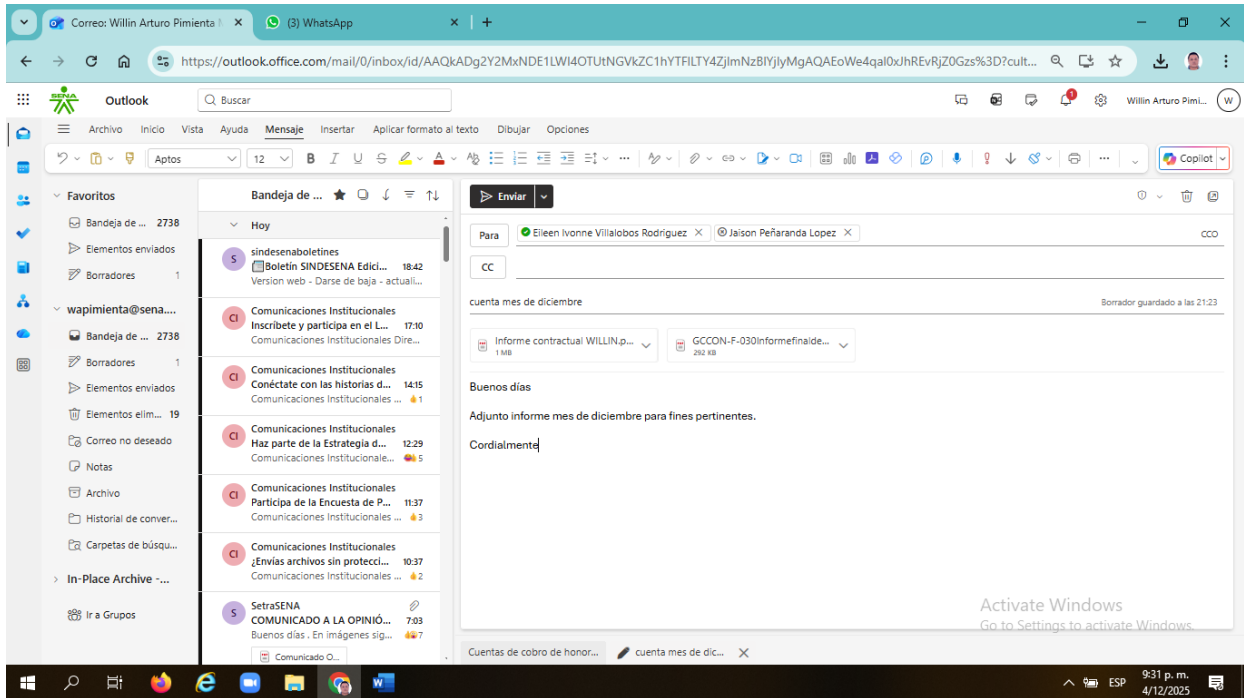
Correo: Willin Arturo Pimienta | ×
(3) WhatsApp ×
+

https://outlook.office.com/mail/0/inbox/id/AAQkADg2Y2MxNDE1LWI4OTUtNGVkZC1hYTFILTY4ZjlmNzBlYjlyMgAQAEoWe4qal0xJhREvRjZ0Gzs%3D?cult...

SENA Outlook
Buscar
Willin Arturo Pimi... W

Archivo Inicio Vista Ayuda Mensaje Insertar Aplicar formato al texto Dibujar Opciones

Aptos 12 Copilot

Favoritos
Bandeja de ... 2738
Elementos enviados
Borradores 1
wapimienta@sena....
Bandeja de ... 2738
Borradores 1
Elementos enviados
Elementos elim... 19
Correo no deseado
Notas
Archivo
Historial de conver...
Carpetas de búsqu...
In-Place Archive -...
Ir a Grupos

Bandeja de ...
Hoy

S sindesenaboletines
Boletín SINDESENA Edici... 18:42
Version web - Darse de baja - actuali...

CI Comunicaciones Institucionales
Inscríbete y participa en el L... 17:10
Comunicaciones Institucionales Dire...

CI Comunicaciones Institucionales
Conéctate con las historias d... 14:15
Comunicaciones Institucionales ... 1

CI Comunicaciones Institucionales
Haz parte de la Estrategia d... 12:29
Comunicaciones Institucionale... 5

CI Comunicaciones Institucionales
Participa de la Encuesta de P... 11:37
Comunicaciones Institucionales ... 3

CI Comunicaciones Institucionales
¿Envías archivos sin protecci... 10:37
Comunicaciones Institucionales ... 2

S SetraSENA
COMUNICADO A LA OPINIÓ... 7:03
Buenos días . En imágenes sig... 7
Comunicado O...

Enviar

Para Eileen Ivonne Villalobos Rodriguez × Jaison Peñaranda Lopez × CCO
CC

cuenta mes de diciembre
Borrador guardado a las 21:23

Informe contractual WILLIN.p... 1 MB
GCCON-F-030Informefinalde... 292 KB

Buenos días

Adjunto informe mes de diciembre para fines pertinentes.

Cordialmente

Activate Windows
Go to Settings to activate Windows.

Cuentas de cobro de honor...
cuenta mes de dic... ×

ESP 9:31 p. m. 4/12/2025